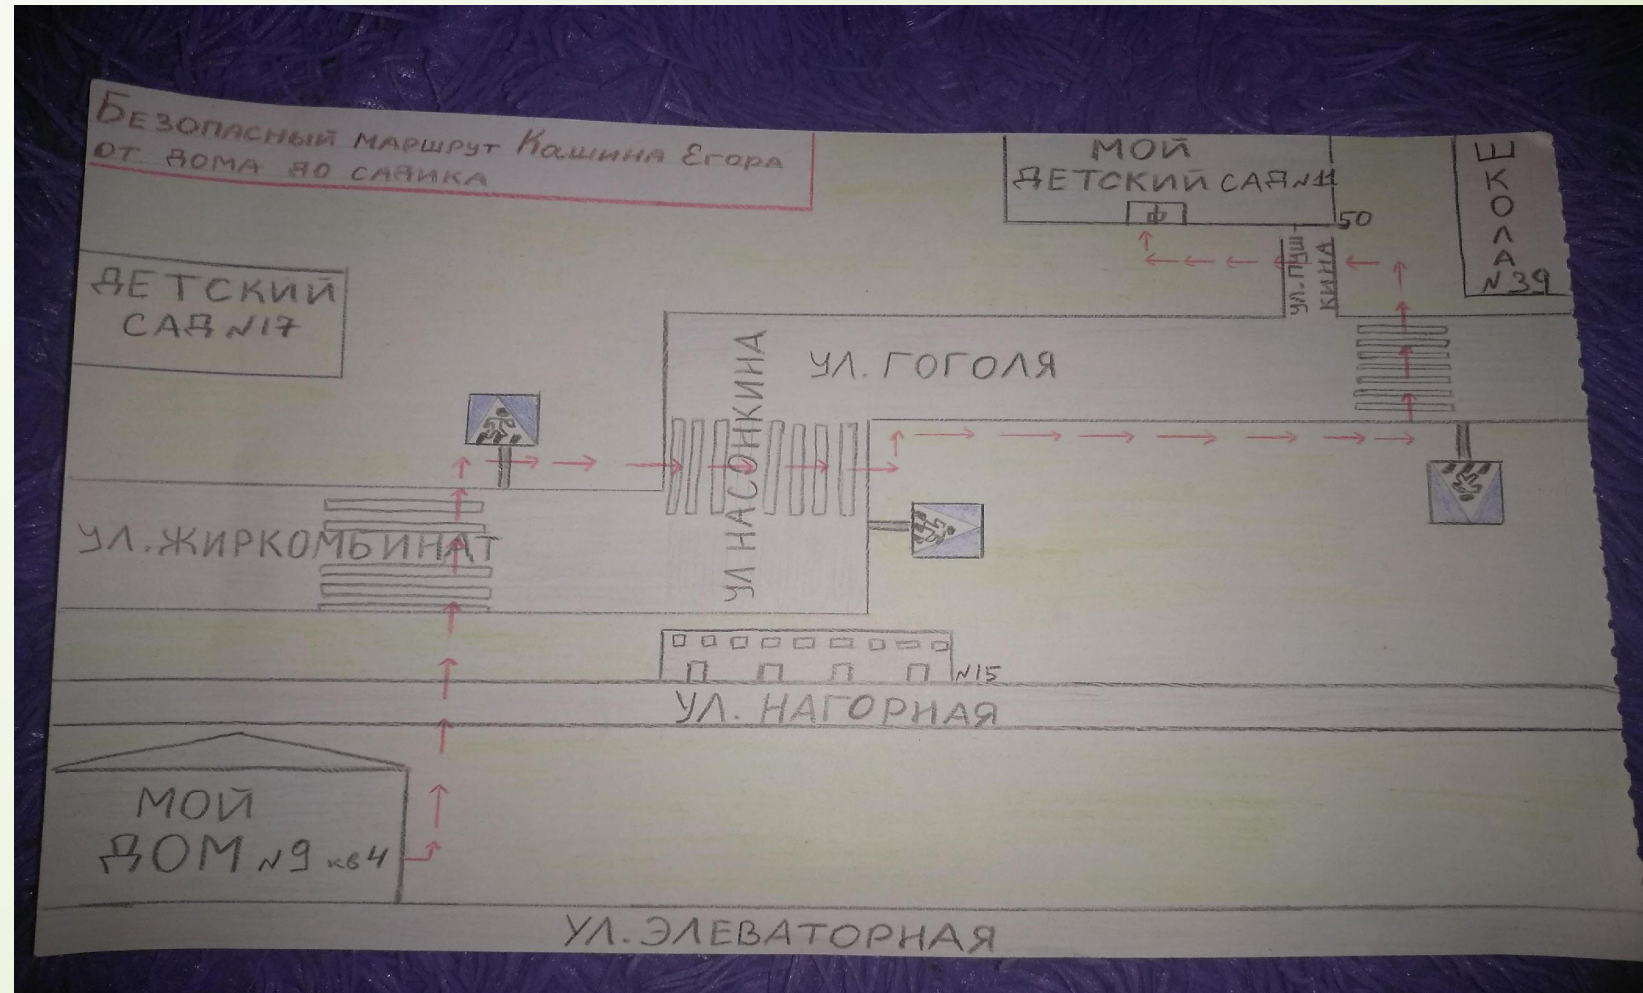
БЕЗОПАСНЫЙ МАРШРУТ Кашина Егора
ОТ ДОМА ДО САДИКА

МОЙ
ДЕТСКИЙ САД №11

50

ШКОЛА №39

ДЕТСКИЙ САД №17

УЛ. ПУШКИНА

УЛ. ГОГОЛЯ

УЛ НАСОНКИНА

УЛ. ЖИРКОМБИНАТ

№15

УЛ. НАГОРНАЯ

МОЙ
ДОМ №9 кв4

УЛ. ЭЛЕВАТОРНАЯ